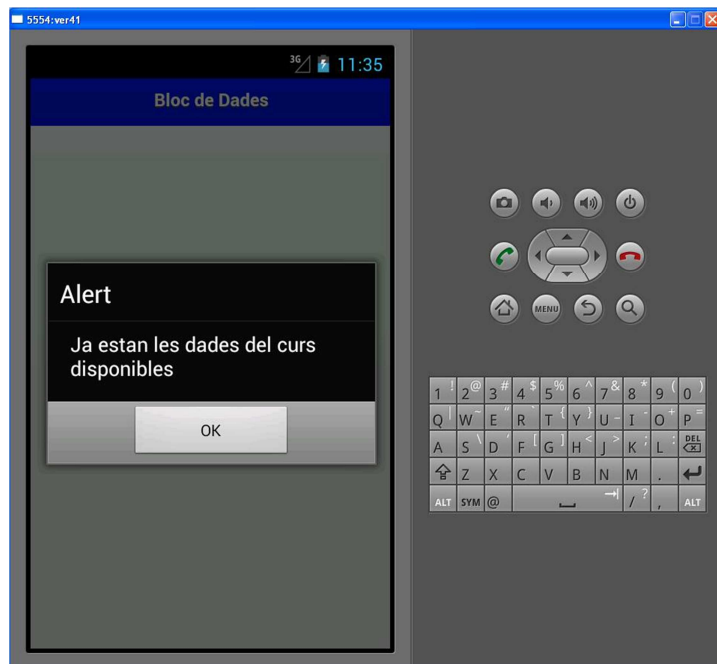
5554:ver41

3G 11:35

Bloc de Dades

Alert

Ja estan les dades del curs disponibles

OK

MENU

1 ! 2 @ 3 # 4 $ 5 % 6 ^ 7 & 8 * 9 ( 0 )
Q W E R T Y U I O P
A S D F G H J K L DEL
Z X C V B N M .
ALT SYM @ / ? , ALT